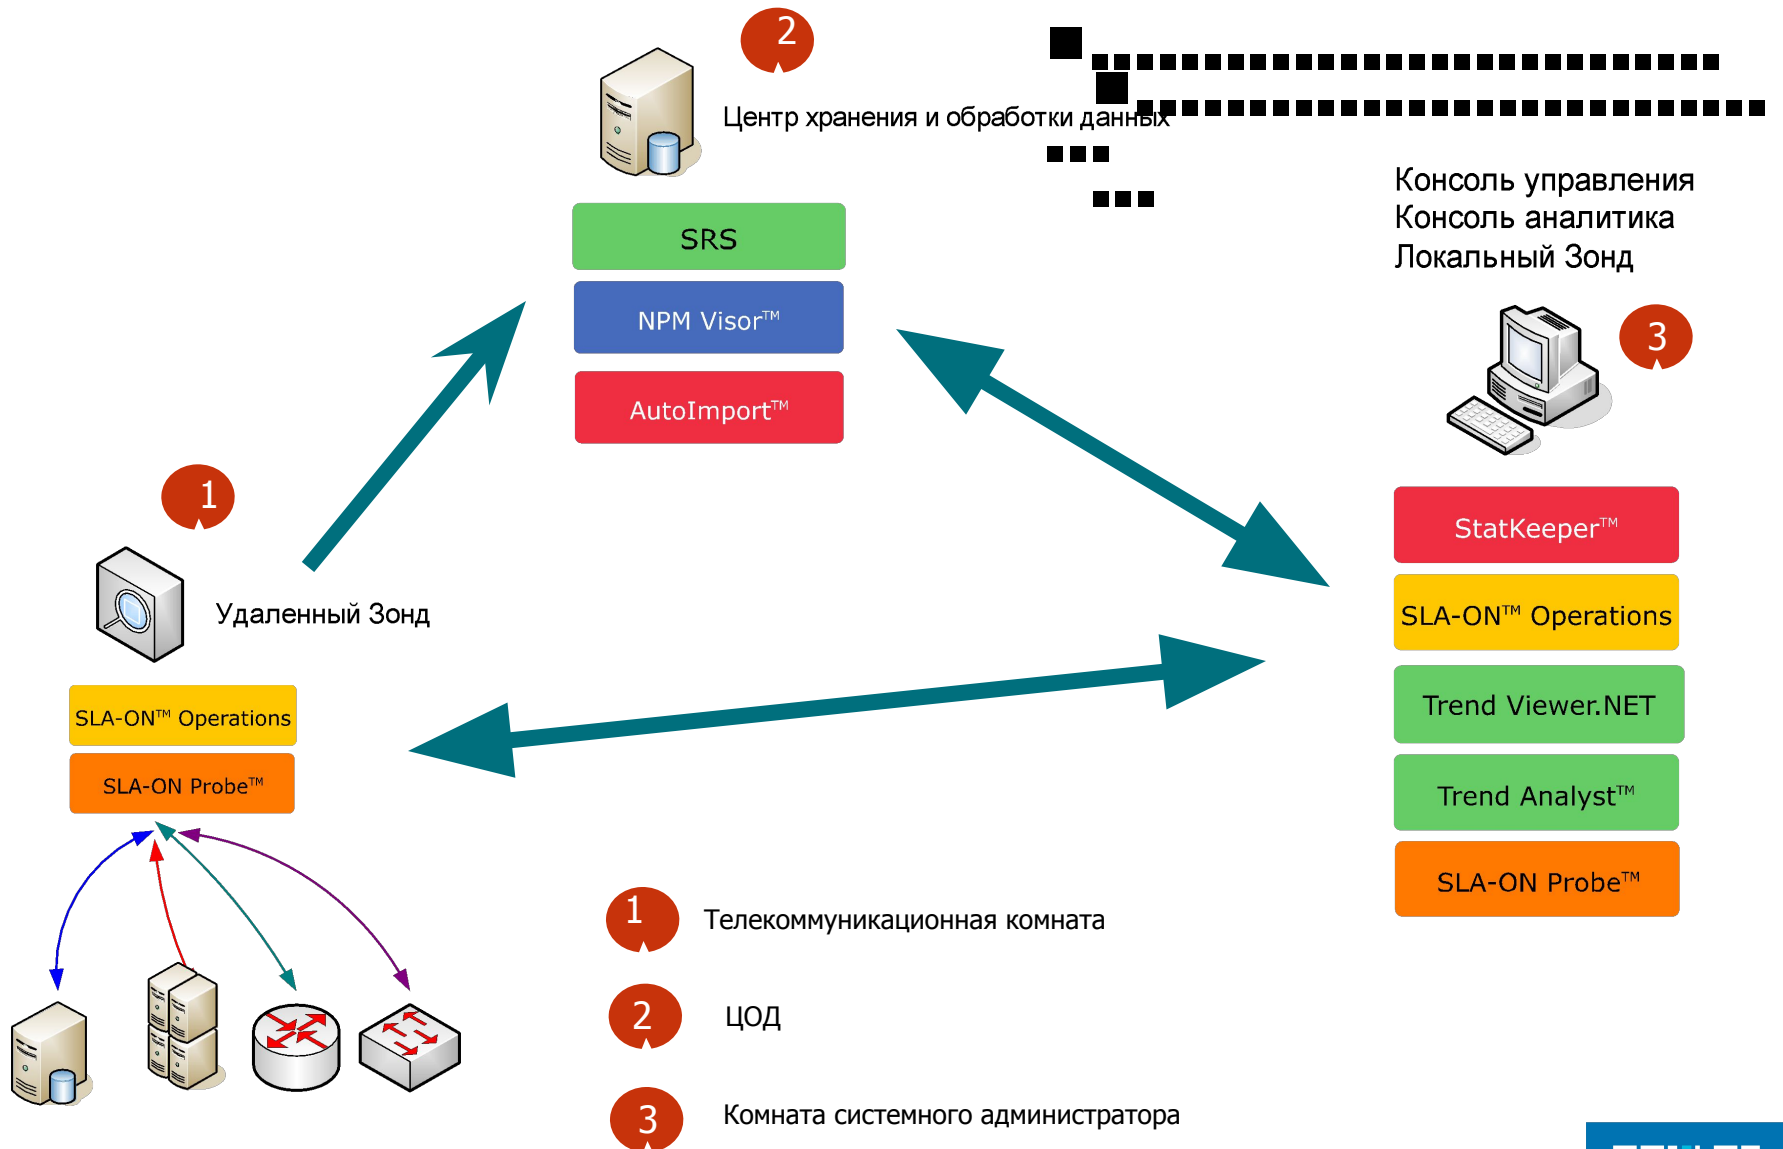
2

Центр хранения и обработки данных

SRS

NPM Visor™

AutoImport™

Консоль управления
Консоль аналитика
Локальный Зонд

3

1

Удаленный Зонд

SLA-ON™ Operations

SLA-ON Probe™

StatKeeper™

SLA-ON™ Operations

Trend Viewer.NET

Trend Analyst™

SLA-ON Probe™

1 Телекоммуникационная комната

2 ЦОД

3 Комната системного администратора